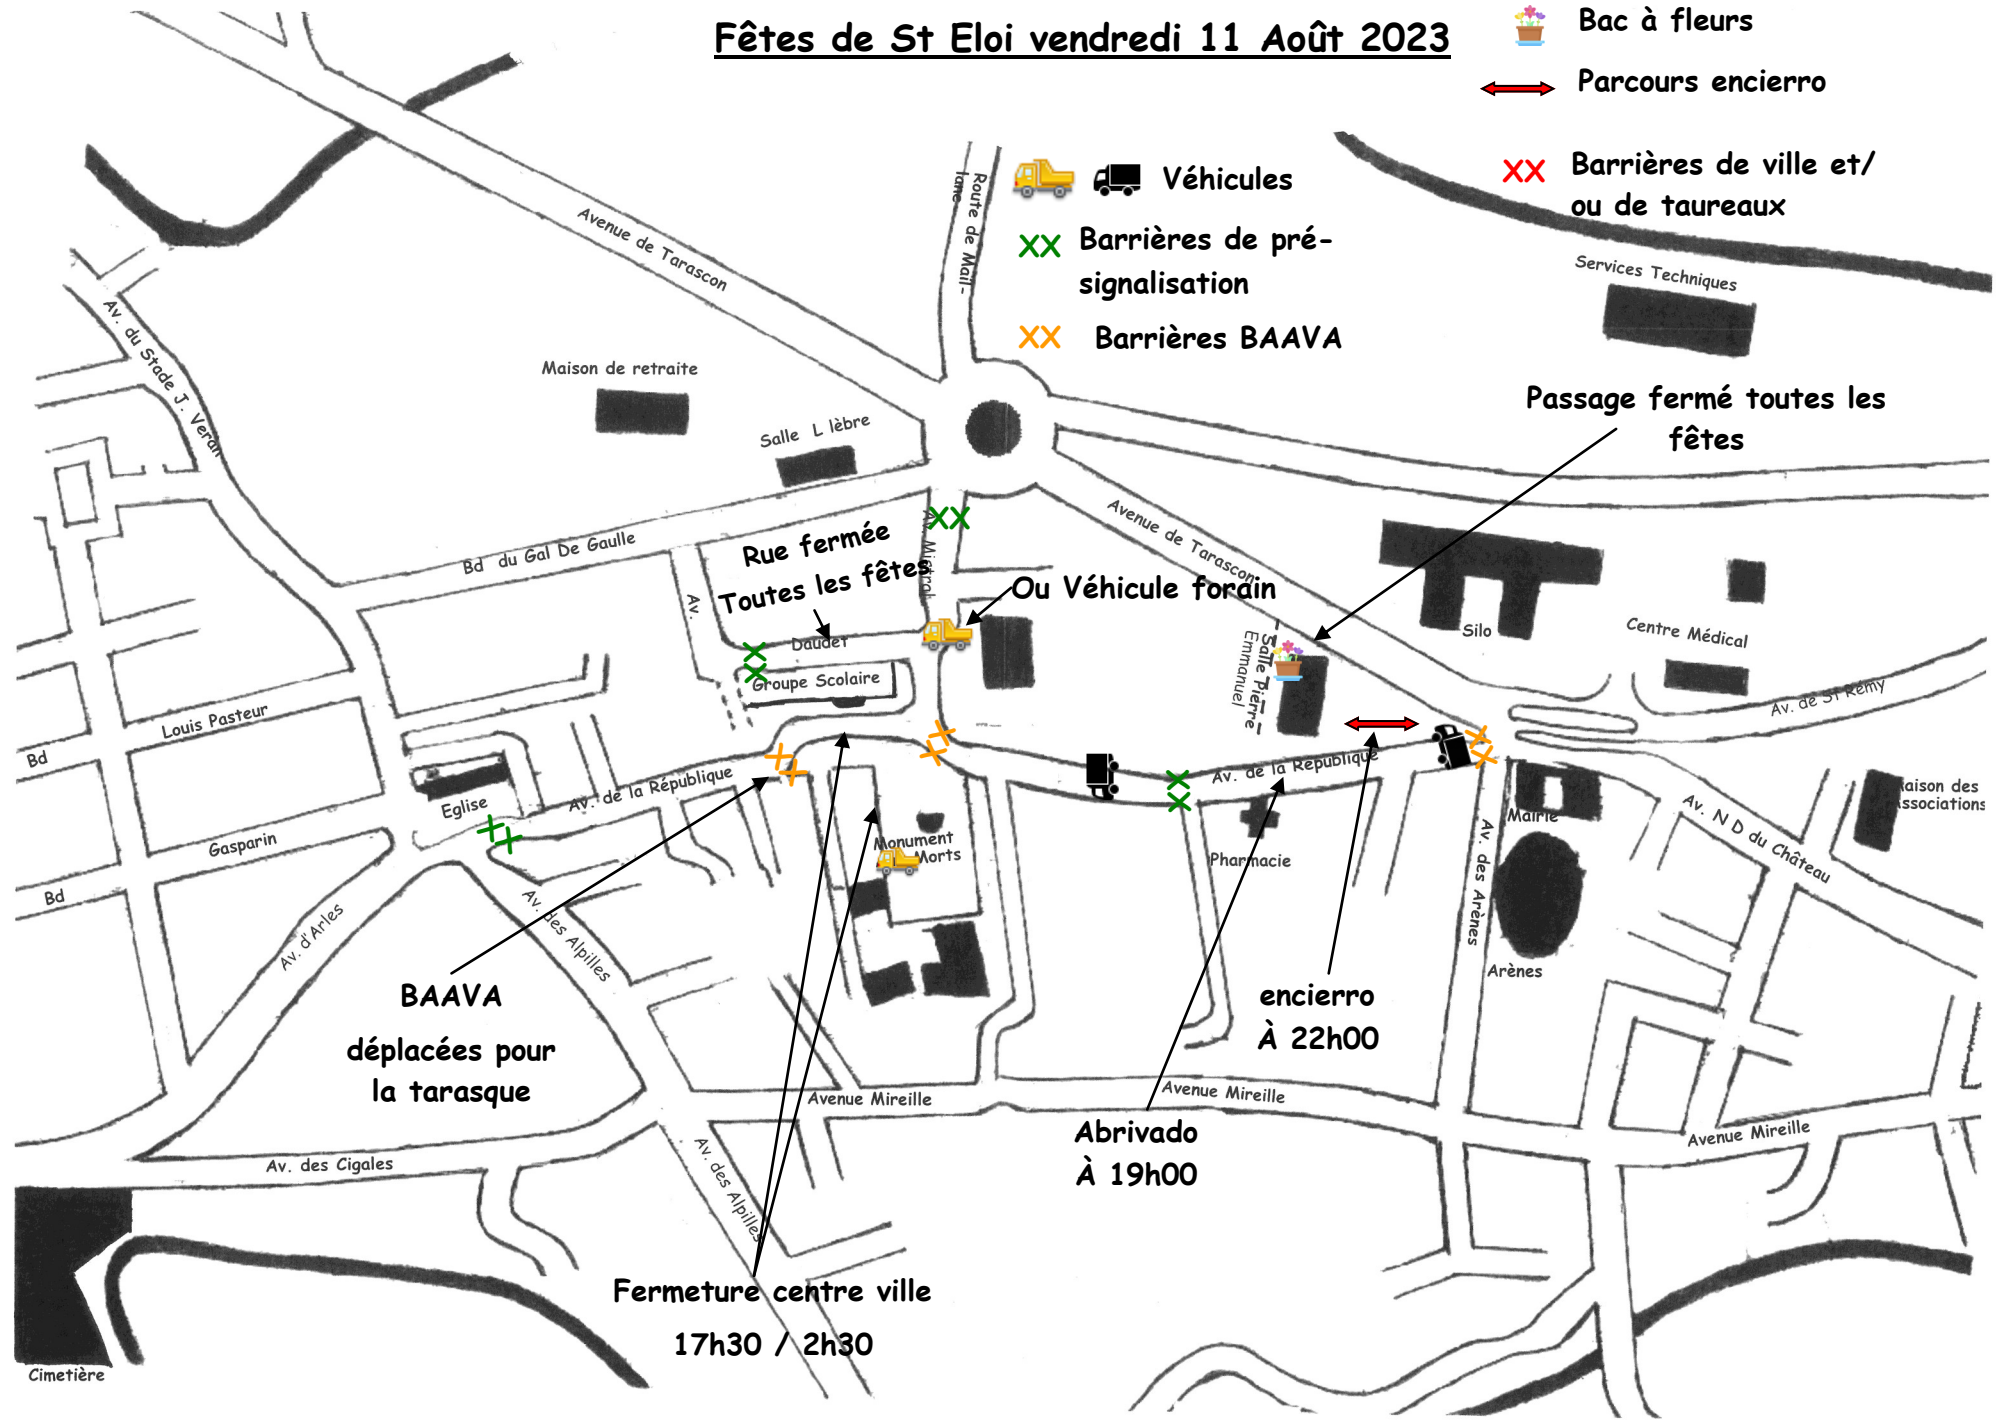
Fêtes de St Eloi vendredi 11 Août 2023

Bac à fleurs

Parcours encierro

Véhicules

XX Barrières de pré-signalisation

XX Barrières BAAVA

XX Barrières de ville et/ ou de taureaux

Route de Maillane

Avenue de Tarascon

Av. du Stade J. Veran

Maison de retraite

Salle L lèbre

Services Techniques

Passage fermé toutes les fêtes

Bd du Gal De Gaulle

Rue fermée Toutes les fêtes

Av. Mistral

Ou Véhicule forain

Avenue de Tarascon

Av.

Daudet

Groupe Scolaire

Salle Pierre Emmanuel

Silo

Centre Médical

Av. de St Rémy

Louis Pasteur

Bd

Eglise

Av. de la République

Av. de la République

Mairie

Maison des Associations

Gasparin

Monument Morts

Pharmacie

Av. N D du Château

Bd

Av. d'Arles

Av. des Alpilles

Av. des Arènes

Arènes

BAAVA

déplacées pour la tarasque

encierro À 22h00

Avenue Mireille

Avenue Mireille

Avenue Mireille

Abrivado À 19h00

Av. des Cigales

Av. des Alpilles

Fermeture centre ville

17h30 / 2h30

Cimetière